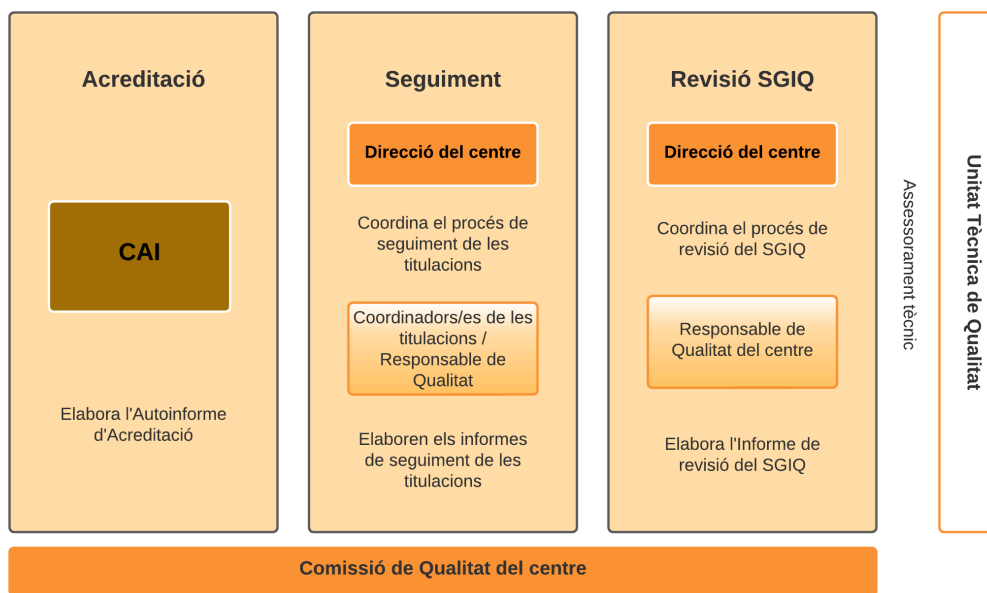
Acreditació

CAI

Elabora l'Autoinforme d'Acreditació

Seguiment

Direcció del centre

Coordina el procés de seguiment de les titulacions

Coordinadors/es de les titulacions / Responsable de Qualitat

Elaboren els informes de seguiment de les titulacions

Revisió SGIQ

Direcció del centre

Coordina el procés de revisió del SGIQ

Responsable de Qualitat del centre

Elabora l'Informe de revisió del SGIQ

Assessorament tècnic

Unitat Tècnica de Qualitat

Comissió de Qualitat del centre